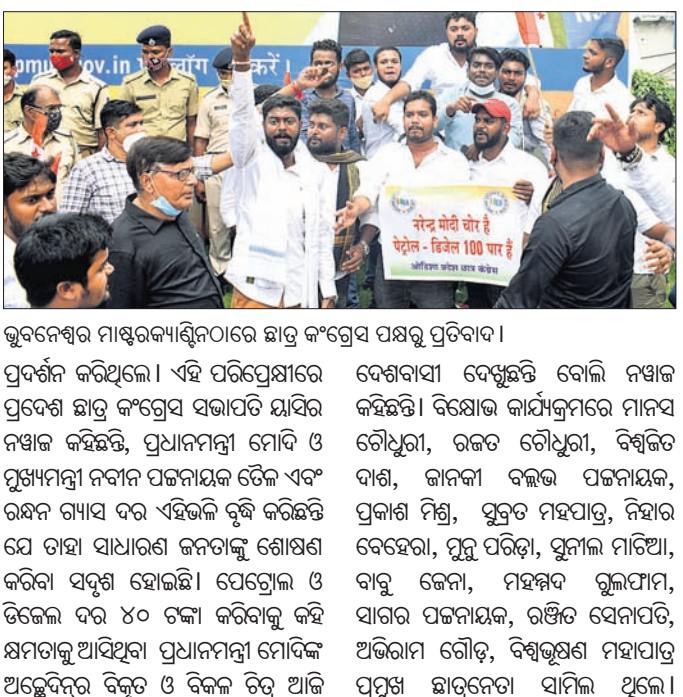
pmu.gov.in ट्रैक करें।

नरेन्द्र मोदी चोर है
पेट्रोल - डिजेल 100 पार है
ओडिशा प्रदेश छात्र कंग्रेस

ଭୁବନେଶ୍ୱର ମାଷ୍ଟରକ୍ୟାଣ୍ଟିନଠାରେ ଛାତ୍ର କଂଗ୍ରେସ ପକ୍ଷରୁ ପ୍ରତିବାଦ।

ପ୍ରଦର୍ଶନ କରିଥିଲେ। ଏହି ପରିପ୍ରେକ୍ଷୀରେ ପ୍ରଦେଶ ଛାତ୍ର କଂଗ୍ରେସ ସଭାପତି ୟାସିର ନୱାଜ କହିଛନ୍ତି, ପ୍ରଧାନମନ୍ତ୍ରୀ ମୋଦି ଓ ମୁଖ୍ୟମନ୍ତ୍ରୀ ନବୀନ ପଟ୍ଟନାୟକ ତୈଳ ଏବଂ ରନ୍ଧନ ଗ୍ୟାସ ଦର ଏହିଭଳି ବୃଦ୍ଧି କରିଛନ୍ତି ଯେ ତାହା ସାଧାରଣ ଜନତାଙ୍କୁ ଶୋଷଣ କରିବା ସଦୃଶ ହୋଇଛି। ପେଟ୍ରୋଲ ଓ ଡିଜେଲ ଦର ୪୦ ଟଙ୍କା କରିବାକୁ କହି କ୍ଷମତାକୁ ଆସିଥିବା ପ୍ରଧାନମନ୍ତ୍ରୀ ମୋଦିଙ୍କ ଅଚ୍ଛେଦିନ୍‌ର ବିକୃତ ଓ ବିକଳ ଚିତ୍ର ଆଜି

ଦେଶବାସୀ ଦେଖୁଛନ୍ତି ବୋଲି ନୱାଜ କହିଛନ୍ତି। ବିକ୍ଷୋଭ କାର୍ଯ୍ୟକ୍ରମରେ ମାନସ ଚୌଧୁରୀ, ରଜତ ଚୌଧୁରୀ, ବିଶ୍ୱଜିତ ଦାଶ, ଜାନକୀ ବଲ୍ଲଭ ପଟ୍ଟନାୟକ, ପ୍ରକାଶ ମିଶ୍ର, ସୁବ୍ରତ ମହାପାତ୍ର, ନିହାର ବେହେରା, ମୁନୁ ପରିଡ଼ା, ସୁନୀଲ ମାଝିଆ, ବାବୁ ଜେନା, ମହମ୍ମଦ ଗୁଲଫାମ, ସାଗର ପଟ୍ଟନାୟକ, ରଞ୍ଜିତ ସେନାପତି, ଅଭିରାମ ଗୌଡ଼, ବିଶ୍ୱଭୂଷଣ ମହାପାତ୍ର ପ୍ରମୁଖ ଛାତ୍ରନେତା ସାମିଲ ଥିଲେ।